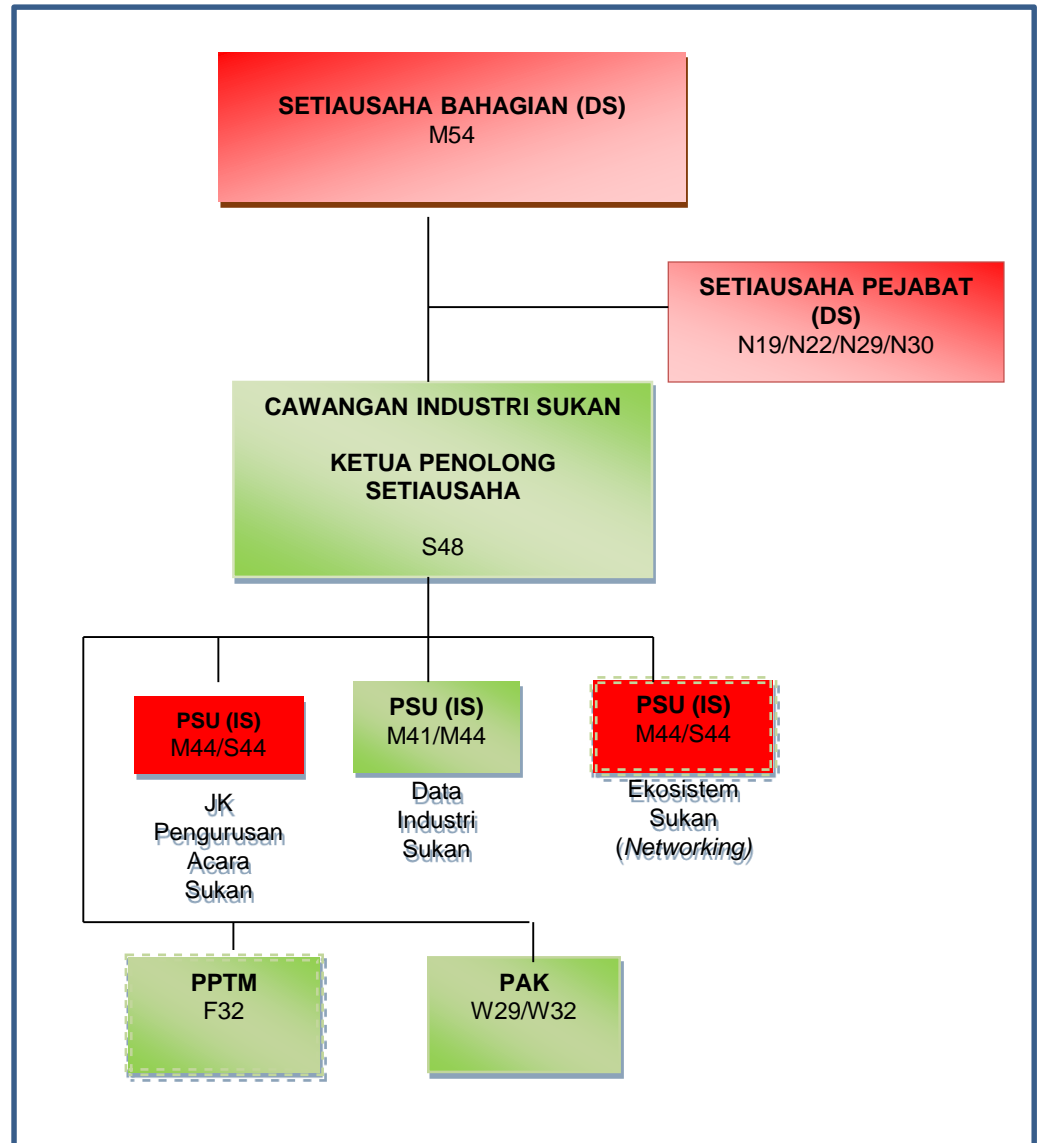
SETIAUSAHA BAHAGIAN (DS)
M54

SETIAUSAHA PEJABAT (DS)
N19/N22/N29/N30

CAWANGAN INDUSTRI SUKAN

KETUA PENOLONG SETIAUSAHA

S48

PSU (IS)
M44/S44

JK Pengurusan Acara Sukan

PSU (IS)
M41/M44

Data Industri Sukan

PSU (IS)
M44/S44

Ekosistem Sukan (*Networking*)

PPTM
F32

PAK
W29/W32